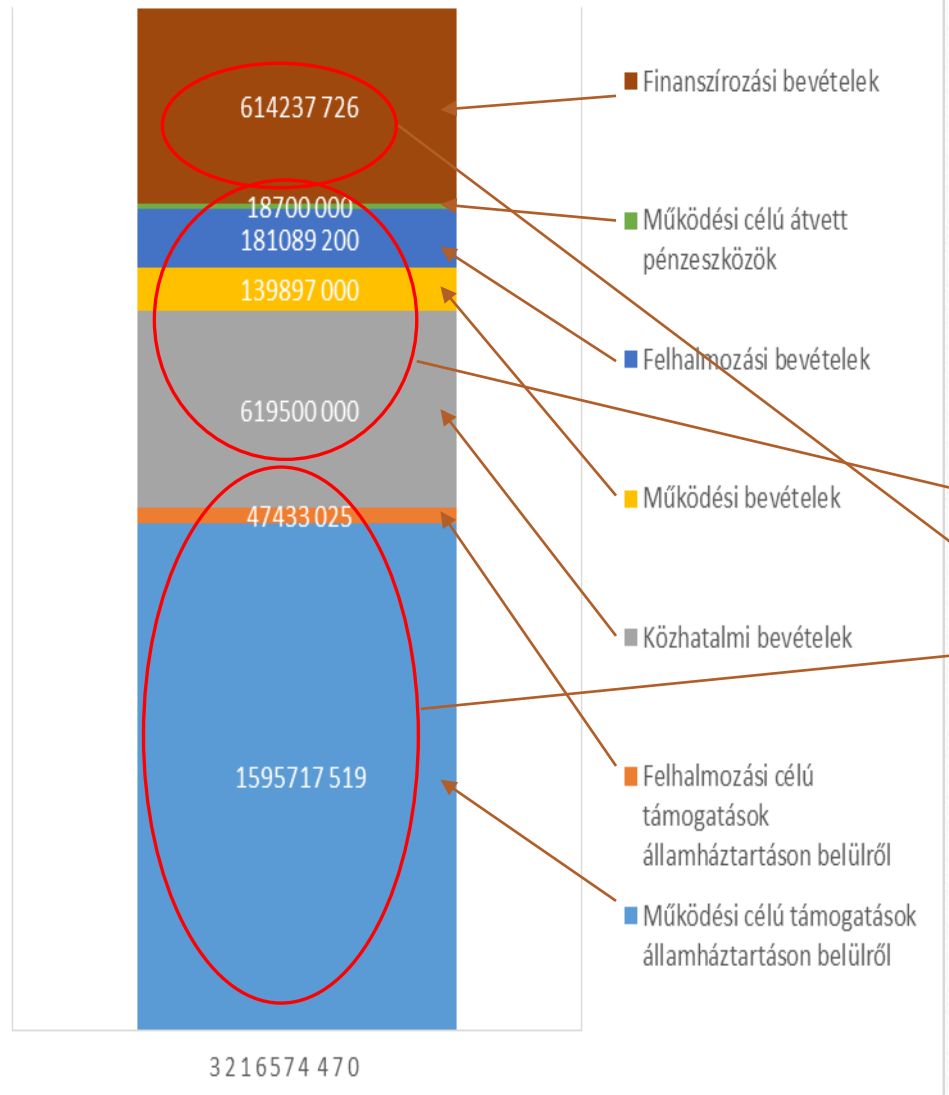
614237 726

18700 000

181089 200

139897 000

619500 000

47433 025

1595717 519

3 216574 470

Finanszírozási bevételek

Működési célú átvett pénzeszközök

Felhalmozási bevételek

Működési bevételek

Közhatalmi bevételek

Felhalmozási célú támogatások államháztartáson belülről

Működési célú támogatások államháztartáson belülről